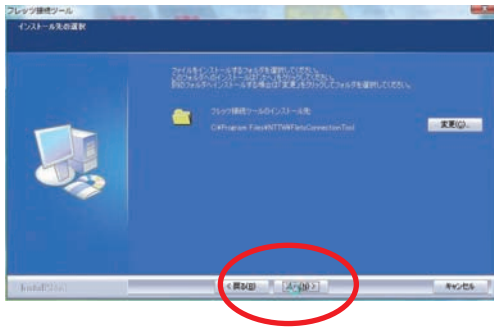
フレッツ接続ツール
インストール先の選択

ファイルをインストールするフォルダを選択してください。
このフォルダへのインストールは[次へ]をクリックしてください。
別のフォルダへインストールする場合は[変更]をクリックしてフォルダを選択してください。

フレッツ接続ツールのインストール先:
C:¥Program Files¥NTT¥FletsConnectionTool

変更(C)...

InstallShield

< 戻る(B)
次へ(N) >
キャンセル